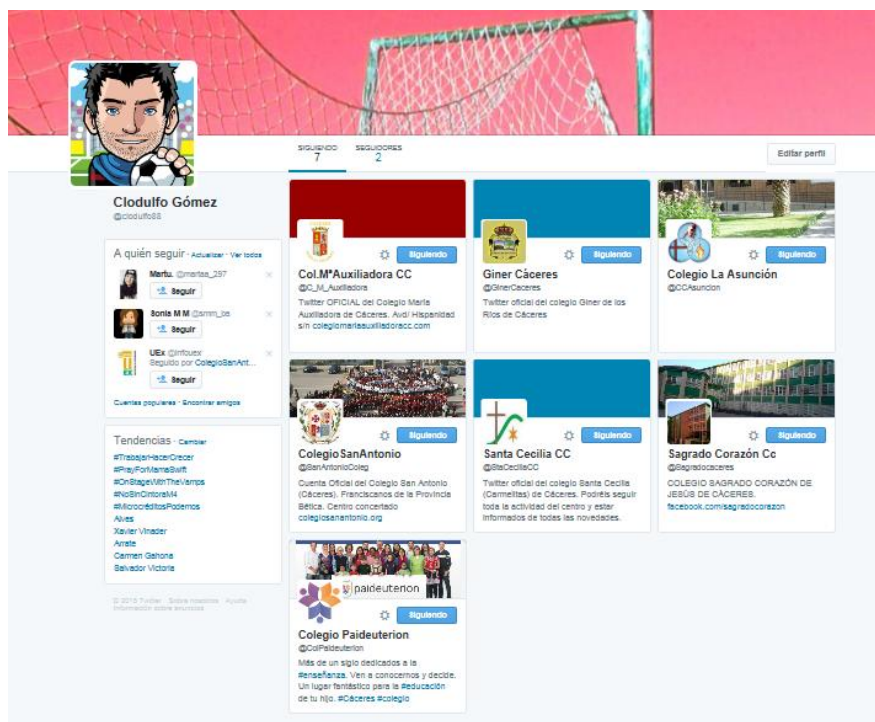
SIGUIENDO
7

SEGUIDORES
2

Editar perfil

Clodulfo Gómez
@clodulfo88

A quién seguir · Actualizar · Ver todos

Martu. @martaa_297
Seguir

Sonia M M @smm_be
Seguir

UEx @infouex
Seguido por ColegioSanAnt...
Seguir

Cuentas populares · Encontrar amigos

Tendencias · Cambiar
#TrabajarHacerCrecer
#PrayForMamaSwift
#OnStageWithTheVamps
#NoSinCintoraM4
#MicrocréditosPodemos
Alves
Xavier Vinader
Arrate
Carmen Gahona
Salvador Victoria

© 2015 Twitter · Sobre nosotros · Ayuda · Información sobre anuncios

Siguiendo
Col.MªAuxiliadora CC
@C_M_Auxiliadora
Twitter OFICIAL del Colegio María Auxiliadora de Cáceres. Avd/ Hispanidad s/n colegiomariaauxiliadoracc.com

Siguiendo
Giner Cáceres
@GinerCaceres
Twitter oficial del colegio Giner de los Ríos de Cáceres

Siguiendo
Colegio La Asunción
@CCAsuncion

Siguiendo
ColegioSanAntonio
@SanAntonioColeg
Cuenta Oficial del Colegio San Antonio (Cáceres). Franciscanos de la Provincia Bética. Centro concertado colegiosanantonio.org

Siguiendo
Santa Cecilia CC
@StaCeciliaCC
Twitter oficial del colegio Santa Cecilia (Carmelitas) de Cáceres. Podréis seguir toda la actividad del centro y estar informados de todas las novedades.

Siguiendo
Sagrado Corazón Cc
@Sagradocaceres
COLEGIO SAGRADO CORAZÓN DE JESÚS DE CÁCERES. facebook.com/sagradocorazon

paideuterion
Siguiendo
Colegio Paideuterion
@ColPaideuterion
Más de un siglo dedicados a la #enseñanza. Ven a conocernos y decide. Un lugar fantástico para la #educación de tu hijo. #Cáceres #colegio